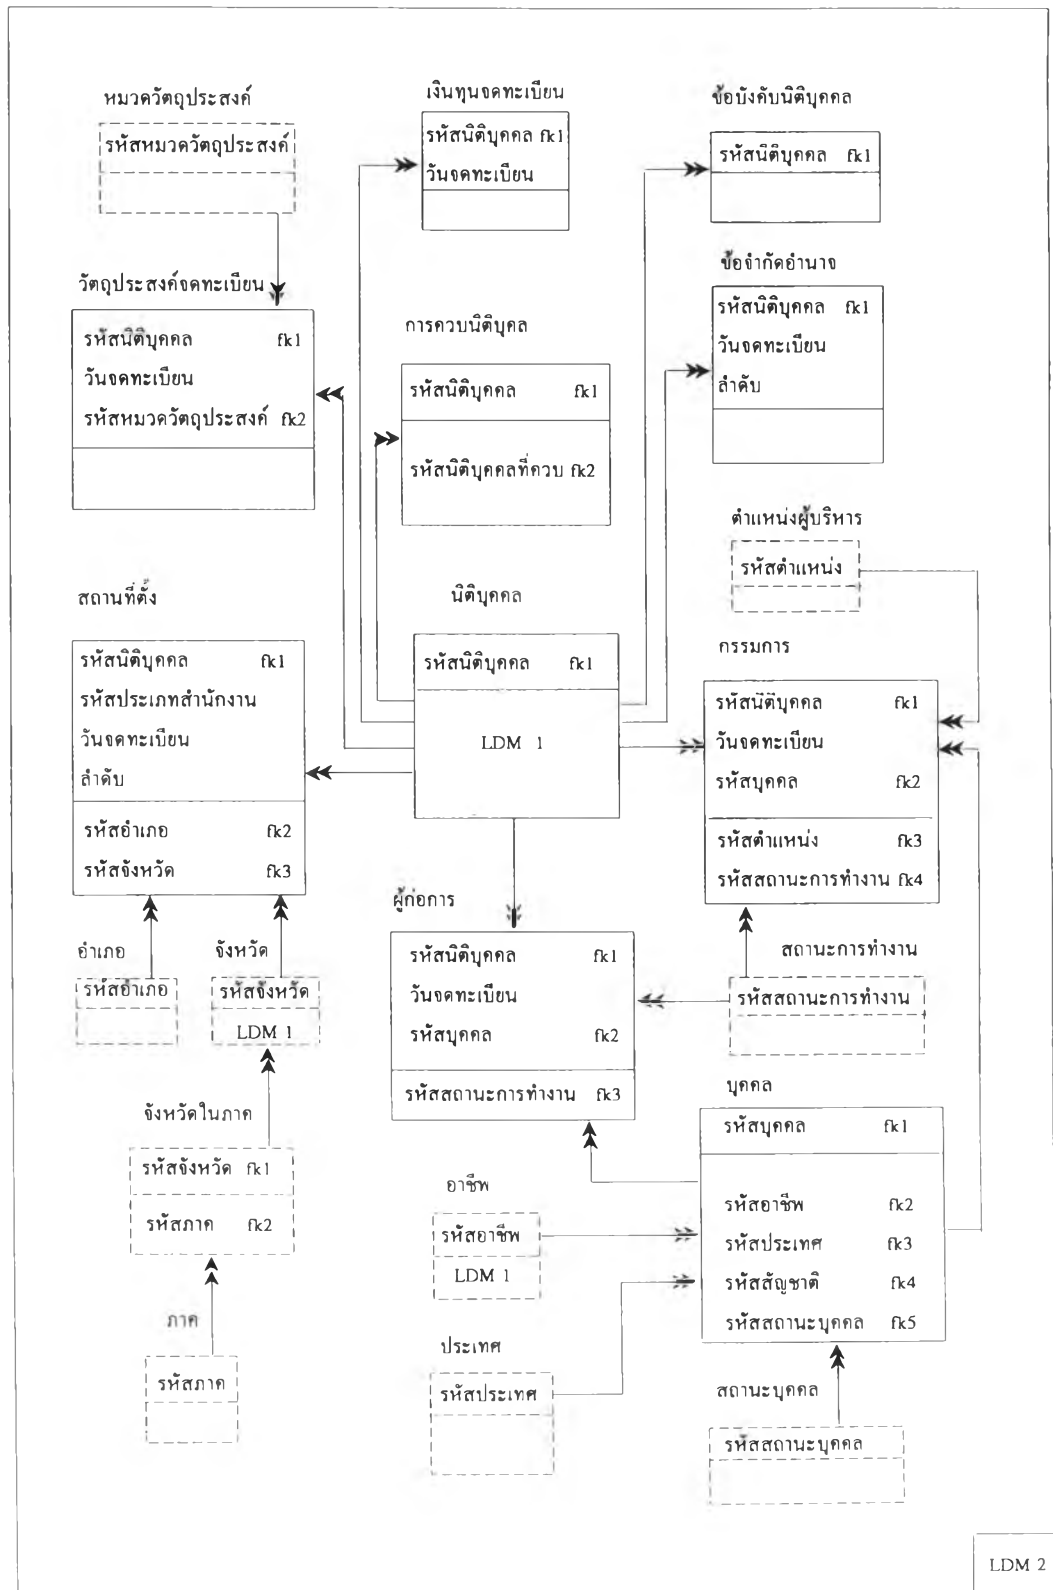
หมวดวัตถุประสงค์

รหัสหมวดวัตถุประสงค์

เงินทุนจดทะเบียน

รหัสนิติบุคคล fk1

วันจดทะเบียน

ข้อบังคับนิติบุคคล

รหัสนิติบุคคล fk1

วัตถุประสงค์จดทะเบียน

รหัสนิติบุคคล fk1

วันจดทะเบียน

รหัสหมวดวัตถุประสงค์ fk2

การควบนิติบุคคล

รหัสนิติบุคคล fk1

รหัสนิติบุคคลที่ควบ fk2

ข้อจำกัดอำนาจ

รหัสนิติบุคคล fk1

วันจดทะเบียน

ลำดับ

ตำแหน่งผู้บริหาร

รหัสตำแหน่ง

สถานที่ตั้ง

รหัสนิติบุคคล fk1

รหัสประเภทสำนักงาน

วันจดทะเบียน

ลำดับ

รหัสอำเภอ fk2

รหัสจังหวัด fk3

นิติบุคคล

รหัสนิติบุคคล fk1

LDM 1

กรรมการ

รหัสนิติบุคคล fk1

วันจดทะเบียน

รหัสบุคคล fk2

รหัสตำแหน่ง fk3

รหัสสถานะการทำงาน fk4

อำเภอ

รหัสอำเภอ

จังหวัด

รหัสจังหวัด

LDM 1

ผู้ก่อการ

รหัสนิติบุคคล fk1

วันจดทะเบียน

รหัสบุคคล fk2

รหัสสถานะการทำงาน fk3

สถานะการทำงาน

รหัสสถานะการทำงาน

จังหวัดในภาค

รหัสจังหวัด fk1

รหัสภาค fk2

บุคคล

รหัสบุคคล fk1

รหัสอาชีพ fk2

รหัสประเทศ fk3

รหัสสัญชาติ fk4

รหัสสถานะบุคคล fk5

อาชีพ

รหัสอาชีพ

LDM 1

ภาค

รหัสภาค

ประเทศ

รหัสประเทศ

สถานะบุคคล

รหัสสถานะบุคคล

LDM 2